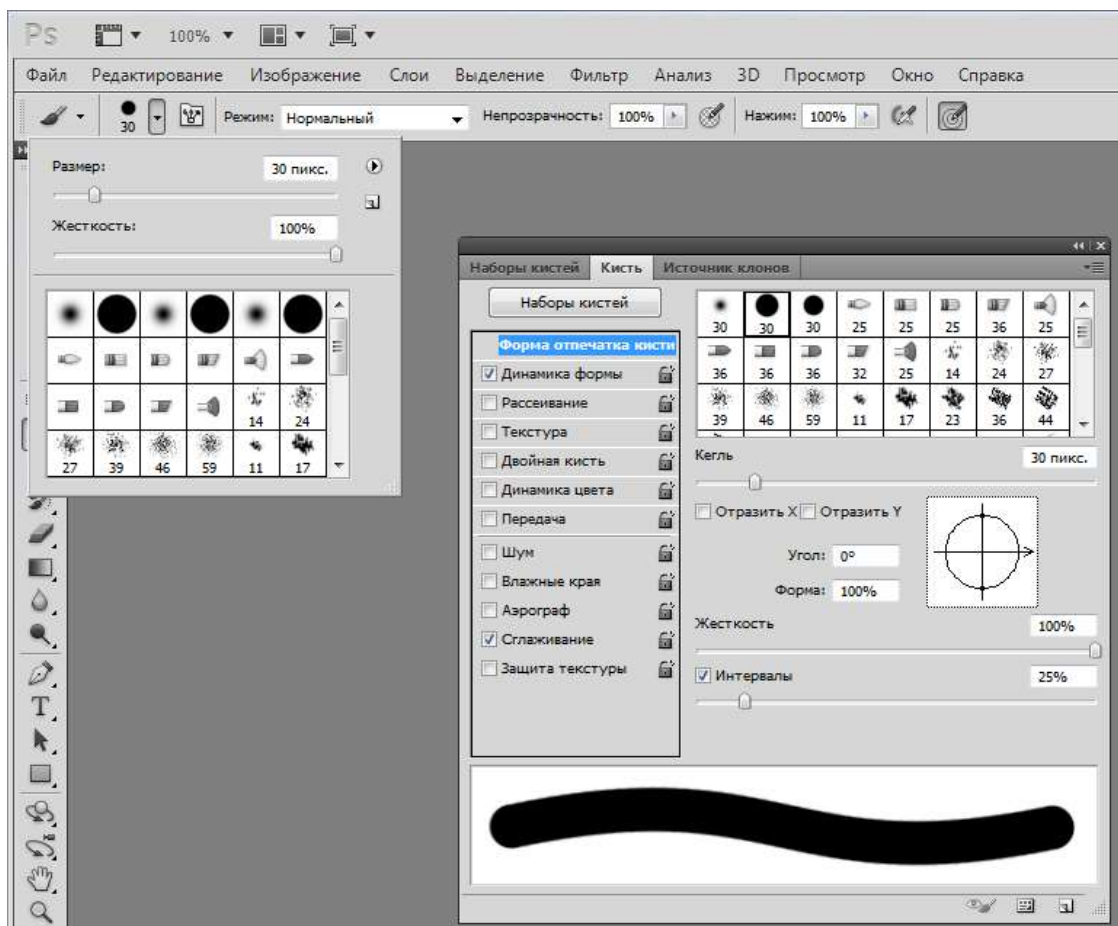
Ps 100%

Файл Редактирование Изображение Слои Выделение Фильтр Анализ 3D Просмотр Окно Справка

30 Режим: Нормальный Непрозрачность: 100% Нажим: 100%

Размер: 30 пикс.

Жесткость: 100%

14 24
27 39 46 59 11 17

Наборы кистей Кисть Источник клонов

Наборы кистей

Форма отпечатка кисти
Динамика формы
Рассеивание
Текстура
Двойная кисть
Динамика цвета
Передача
Шум
Влажные края
Аэрограф
Сглаживание
Защита текстуры

| 30 | 30 | 30 | 25 | 25 | 25 | 36 | 25 |
|---|---|---|---|---|---|---|---|
| 36 | 36 | 36 | 32 | 25 | 14 | 24 | 27 |
| 39 | 46 | 59 | 11 | 17 | 23 | 36 | 44 |

Кегль 30 пикс.

Отразить X Отразить Y

Угол: 0°

Форма: 100%

Жесткость 100%

Интервалы 25%